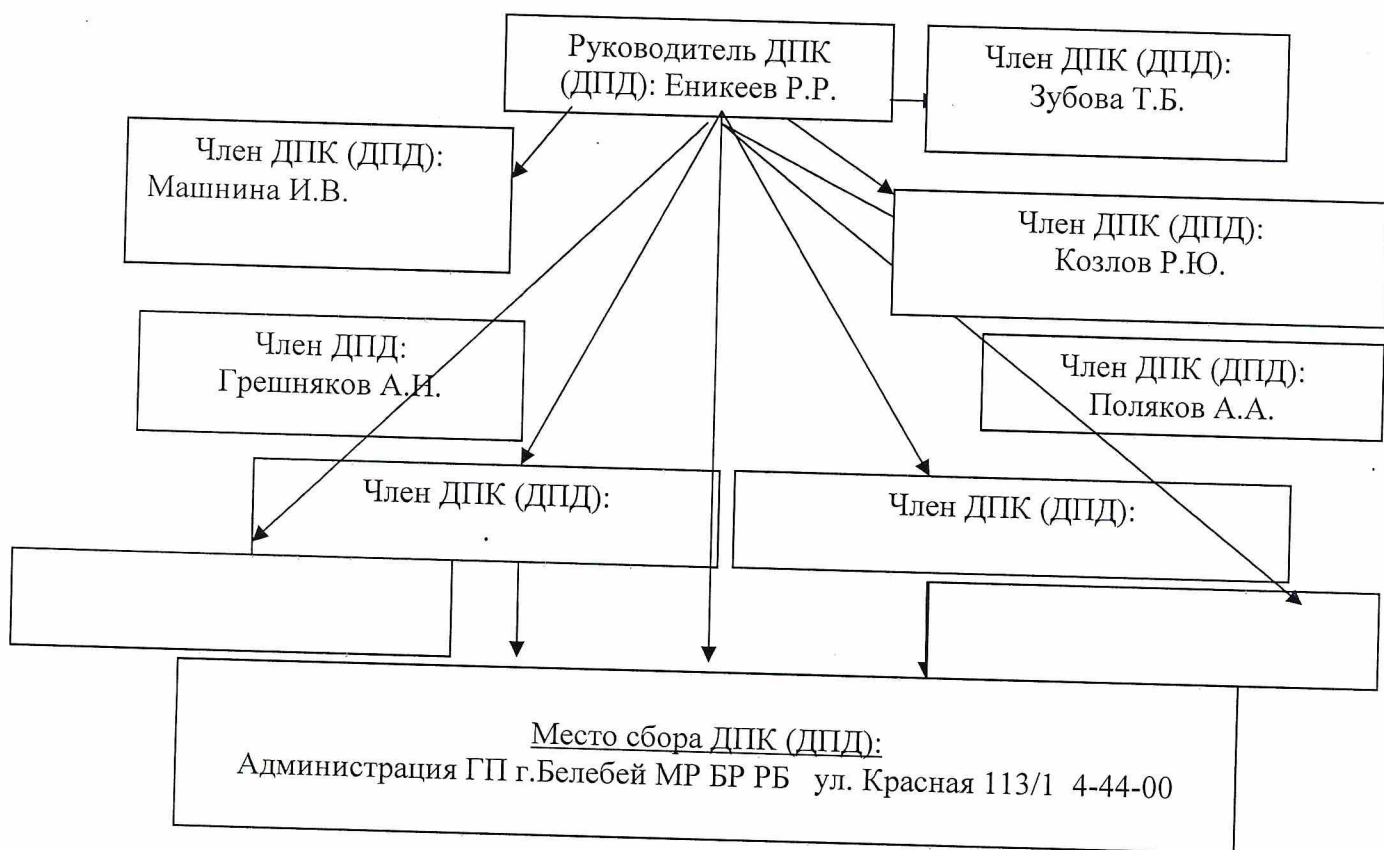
Руководитель ДПК (ДПД): Еникеев Р.Р.

Член ДПК (ДПД): Зубова Т.Б.

Член ДПК (ДПД): Машнина И.В.

Член ДПК (ДПД): Козлов Р.Ю.

Член ДПД: Грешняков А.И.

Член ДПК (ДПД): Поляков А.А.

Член ДПК (ДПД):
.

Член ДПК (ДПД):

Место сбора ДПК (ДПД):
Администрация ГП г.Белебей МР БР РБ ул. Красная 113/1 4-44-00